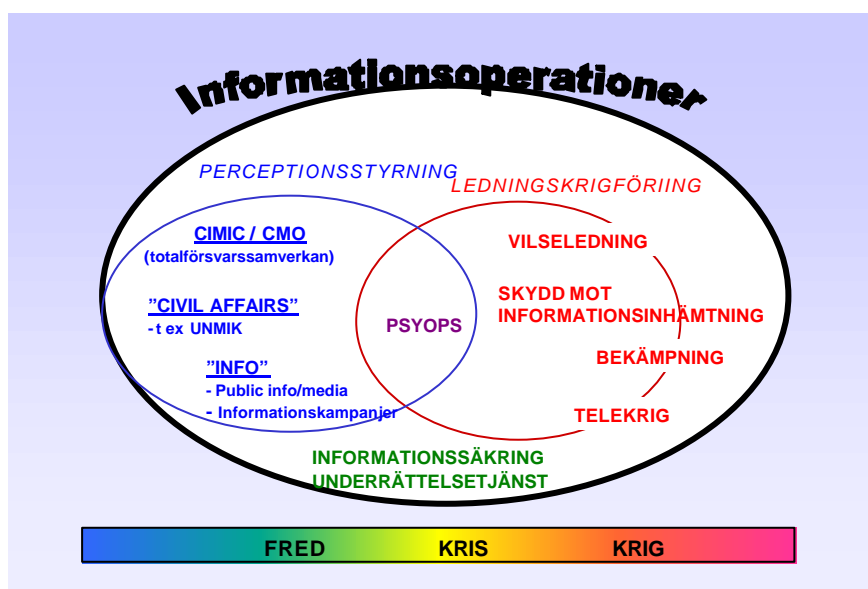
Informationsoperationer

PERCEPTIONSSTYRNING

LEDNINGSKRIGFÖRIING

CIMIC / CMO
(totalförsvarssamverkan)

"CIVIL AFFAIRS"
- t ex UNMIK

"INFO"
- Public info/media
- Informationskampanjer

PSYOPS

VILSELEDNING

SKYDD MOT INFORMATIONSINHÄMTNING

BEKÄMPNING

TELEKRIG

INFORMATIONSSÄKRING
UNDERRÄTTELSETJÄNST

FRED KRIS KRIG